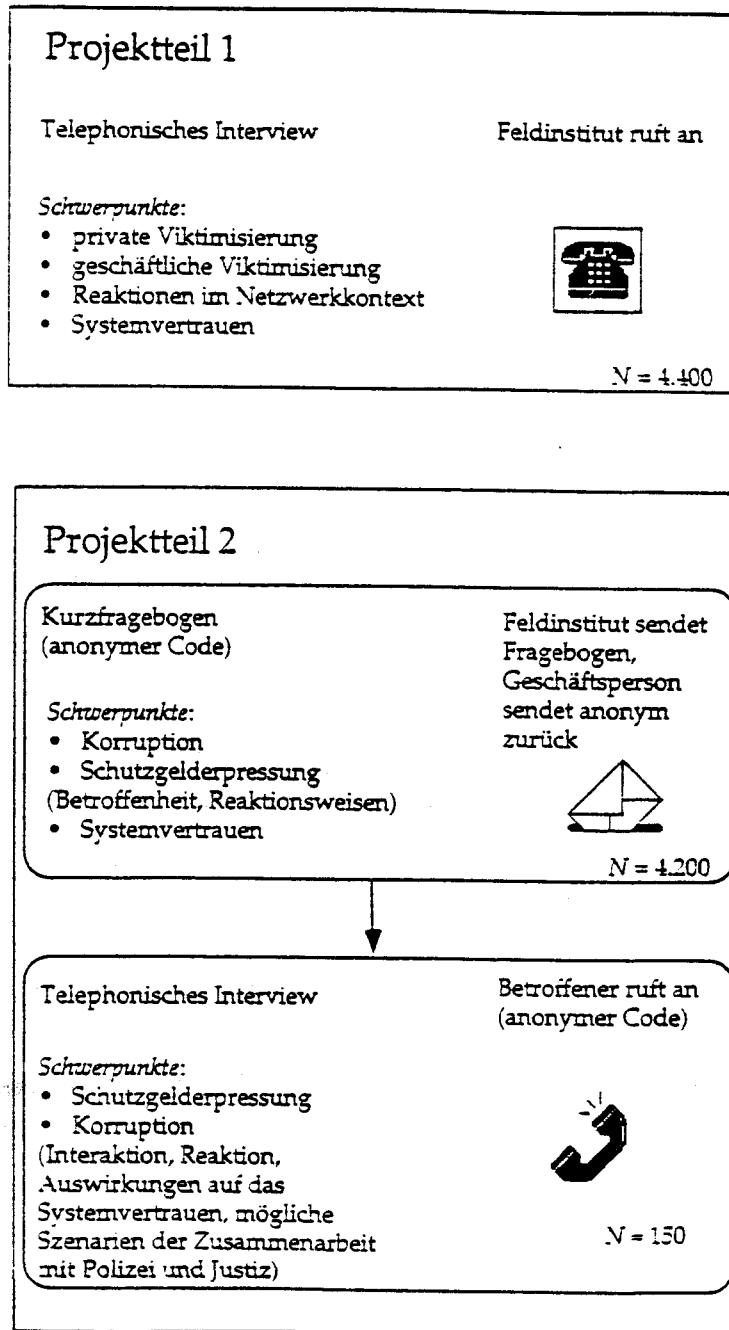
Projektteil 1

Telephonisches Interview

Feldinstitut ruft an

*Schwerpunkte*:
- private Viktimisierung
- geschäftliche Viktimisierung
- Reaktionen im Netzwerkkontext
- Systemvertrauen

$N = 4.400$

Projektteil 2

Kurzfragebogen
(anonymer Code)

Feldinstitut sendet Fragebogen, Geschäftsperson sendet anonym zurück

*Schwerpunkte*:
- Korruption
- Schutzgelderpressung
(Betroffenheit, Reaktionsweisen)
- Systemvertrauen

$N = 4.200$

Telephonisches Interview

Betroffener ruft an
(anonymer Code)

*Schwerpunkte*:
- Schutzgelderpressung
- Korruption
(Interaktion, Reaktion, Auswirkungen auf das Systemvertrauen, mögliche Szenarien der Zusammenarbeit mit Polizei und Justiz)

$N = 150$